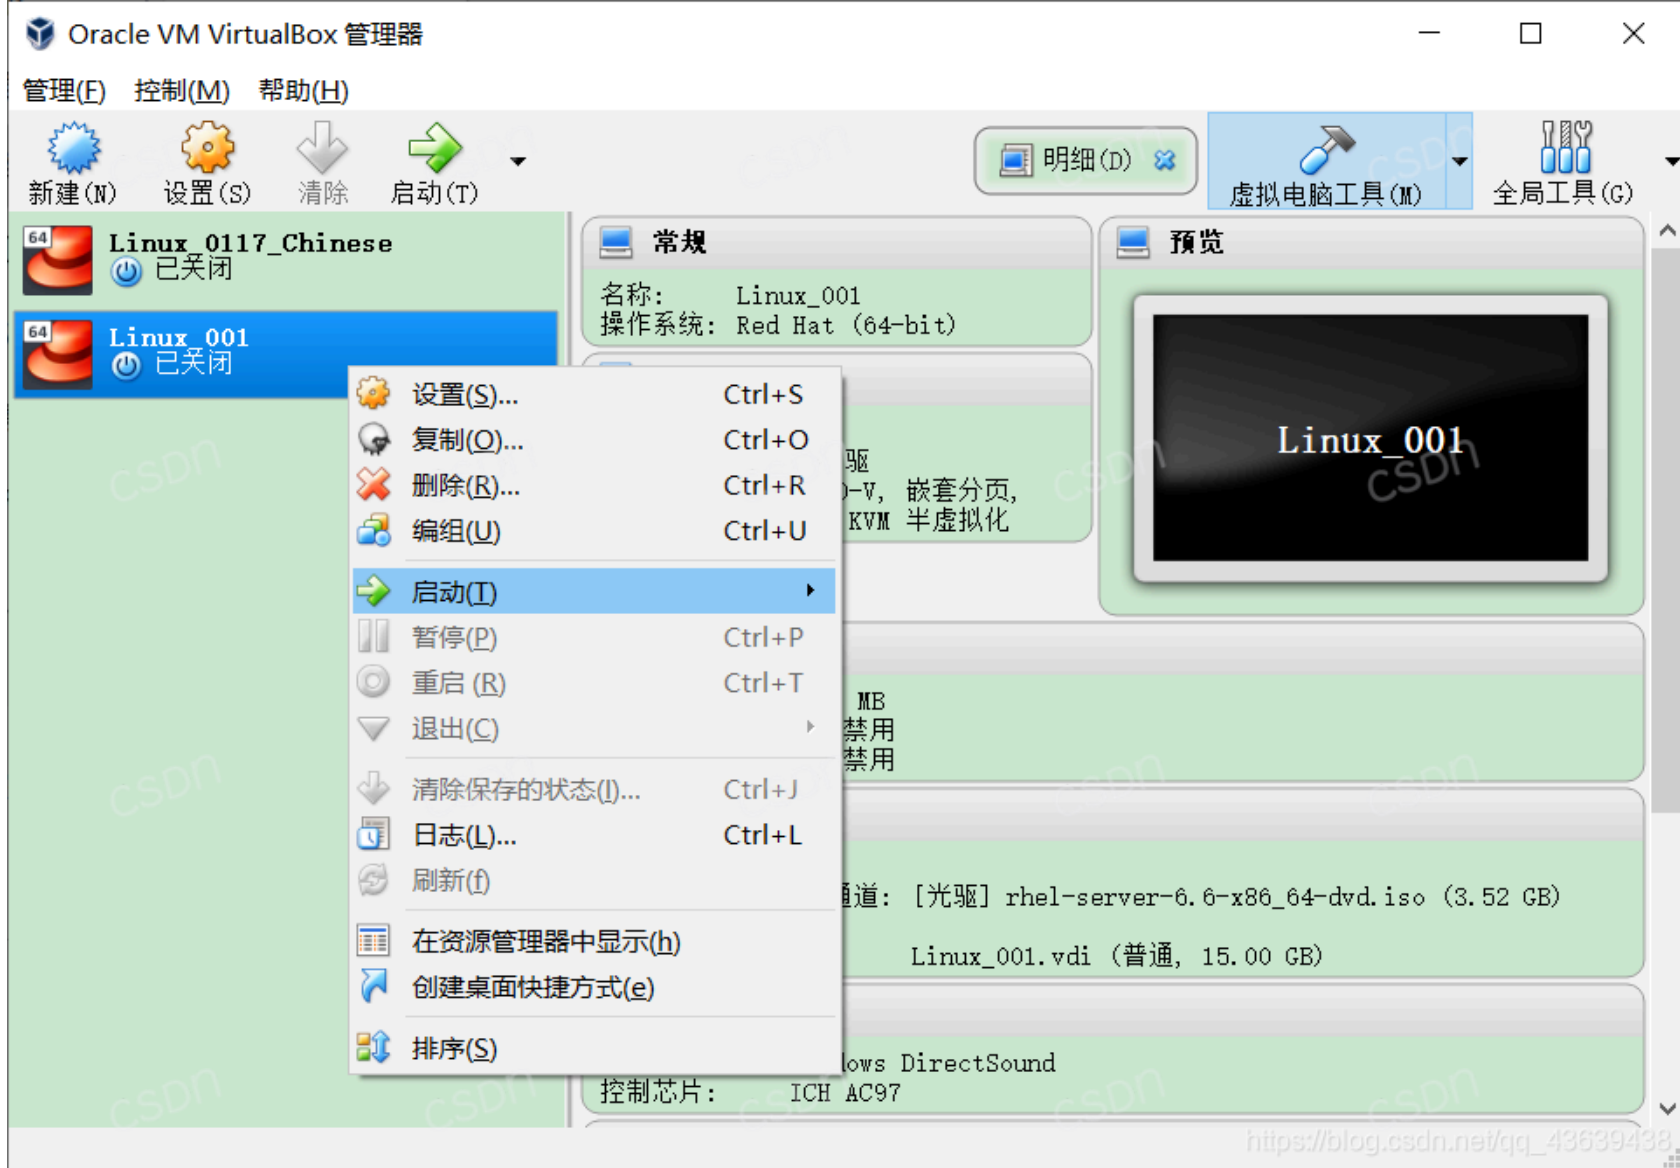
Oracle VM VirtualBox 管理器

管理(F) 控制(M) 帮助(H)

新建(N) 设置(S) 清除 启动(T)

明细(D) 虚拟电脑工具(M) 全局工具(G)

Linux_0117_Chinese
已关闭

Linux_001
已关闭

常规
名称: Linux_001
操作系统: Red Hat (64-bit)

预览
Linux_001

设置(S)... Ctrl+S
复制(O)... Ctrl+O
删除(R)... Ctrl+R
编组(U) Ctrl+U
启动(T)
暂停(P) Ctrl+P
重启 (R) Ctrl+T
退出(C)
清除保存的状态(J)... Ctrl+J
日志(L)... Ctrl+L
刷新(f)
在资源管理器中显示(h)
创建桌面快捷方式(e)
排序(S)

驱
-V, 嵌套分页,
KVM 半虚拟化

MB
禁用
禁用

通道: [光驱] rhel-server-6.6-x86_64-dvd.iso (3.52 GB)
Linux_001.vdi (普通, 15.00 GB)

lows DirectSound
控制芯片: ICH AC97

https://blog.csdn.net/qq_43639438